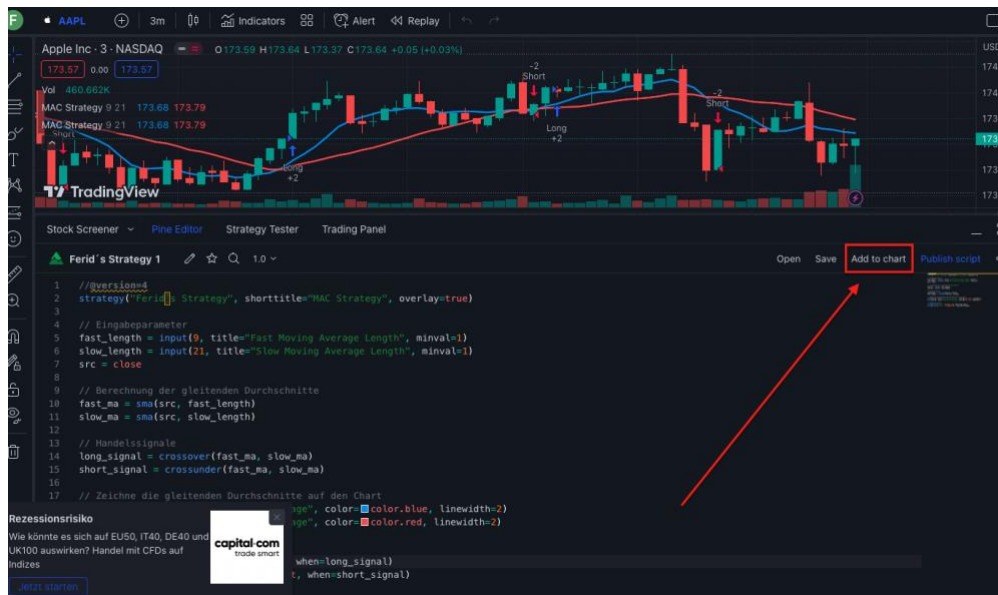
F AAPL 3m Indicators Alert Replay

Apple Inc · 3 · NASDAQ O173.59 H173.64 L173.37 C173.64 +0.05 (+0.03%)

173.57 0.00 173.57

Vol 460.662K

MAC Strategy 9 21 173.68 173.79

MAC Strategy 9 21 173.68 173.79

Short

-2 Short

Long +2

-2 Short

Long +2

TradingView

USD 174 174 173 173 173 173 173

Stock Screener Pine Editor Strategy Tester Trading Panel

Ferid´s Strategy 1 1.0 Open Save Add to chart Publish script

1 //@version=4
2 strategy("Ferid´s Strategy", shorttitle="MAC Strategy", overlay=true)
3
4 // Eingabeparameter
5 fast_length = input(9, title="Fast Moving Average Length", minval=1)
6 slow_length = input(21, title="Slow Moving Average Length", minval=1)
7 src = close
8
9 // Berechnung der gleitenden Durchschnitte
10 fast_ma = sma(src, fast_length)
11 slow_ma = sma(src, slow_length)
12
13 // Handelssignale
14 long_signal = crossover(fast_ma, slow_ma)
15 short_signal = crossunder(fast_ma, slow_ma)
16
17 // Zeichne die gleitenden Durchschnitte auf den Chart
ge", color=color.blue, linewidth=2)
ge", color=color.red, linewidth=2)

when=long_signal)
t, when=short_signal)

Rezessionsrisiko
Wie könnte es sich auf EU50, IT40, DE40 und UK100 auswirken? Handel mit CFDs auf Indizes
Jetzt starten
capital·com trade smart